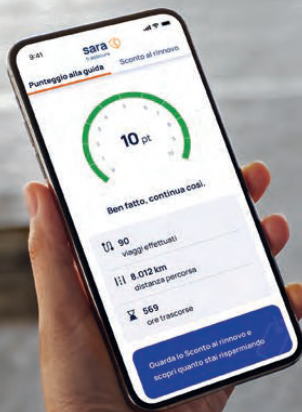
9:41
sara
Punteggio alla guida
Sconto al rinnovo
10 pt
Ben fatto, continua così.
90
viaggi effettuati
8.012 km
distanza percorsa
569
ore trascorse
Guarda lo Sconto al rinnovo e scopri quanto stai risparmiando